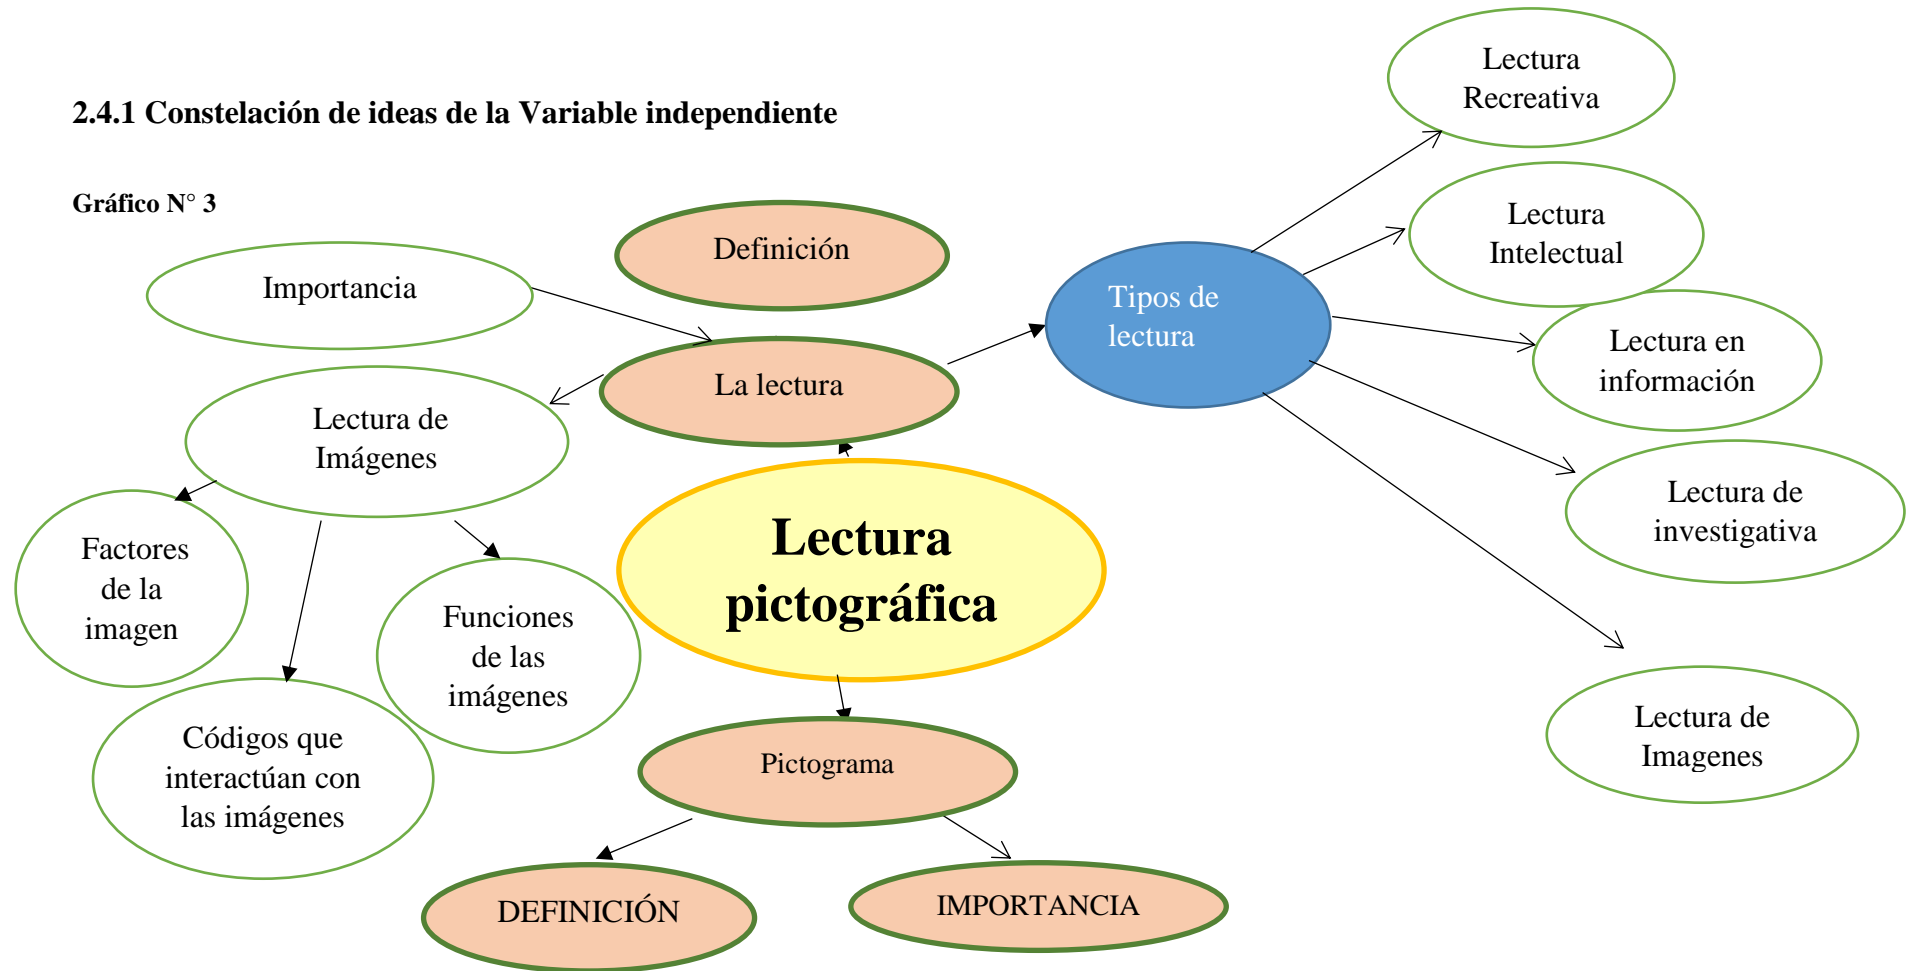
**2.4.1 Constelación de ideas de la Variable independiente**

**Gráfico N° 3**

Definición

Importancia

La lectura

Tipos de lectura

Lectura Recreativa

Lectura Intelectual

Lectura en información

Lectura de investigativa

Lectura de Imagenes

Lectura de Imágenes

Factores de la imagen

Códigos que interactúan con las imágenes

Funciones de las imágenes

**Lectura pictográfica**

Pictograma

DEFINICIÓN

IMPORTANCIA